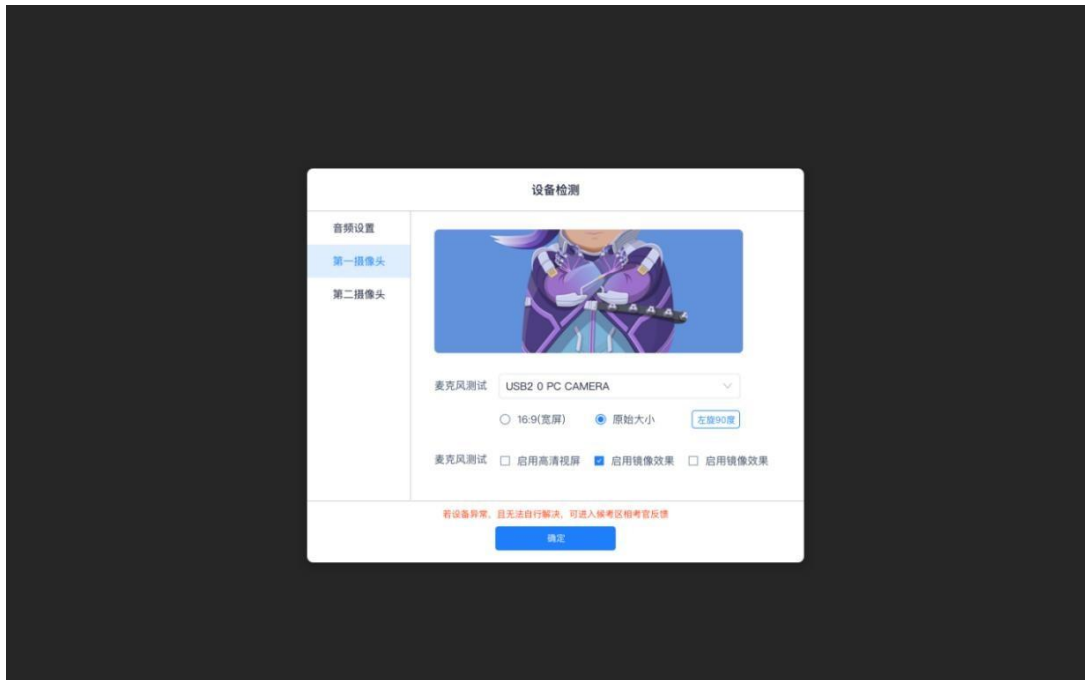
设备检测

音频设置
第一摄像头
第二摄像头

麦克风测试 USB2 0 PC CAMERA

16:9(宽屏) 原始大小 左旋90度

麦克风测试 启用高清视屏 启用镜像效果 启用镜像效果

若设备异常，且无法自行解决，可进入候考区向考官反馈

确定